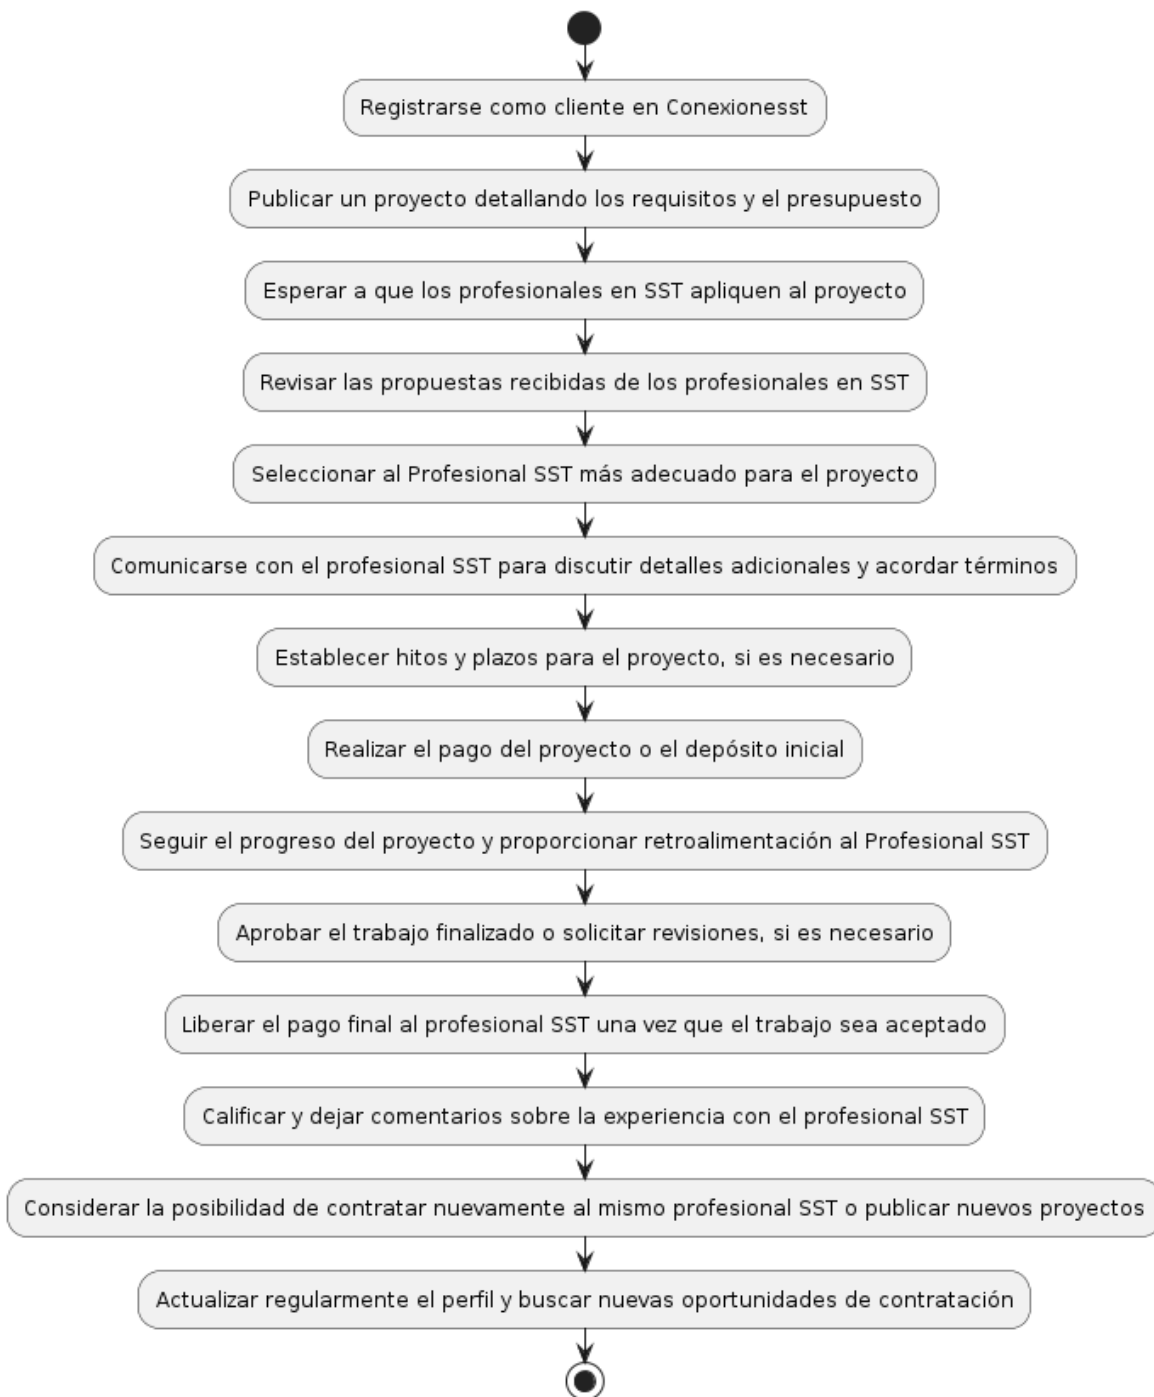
Registrarse como cliente en Conexionesst

Publicar un proyecto detallando los requisitos y el presupuesto

Esperar a que los profesionales en SST apliquen al proyecto

Revisar las propuestas recibidas de los profesionales en SST

Seleccionar al Profesional SST más adecuado para el proyecto

Comunicarse con el profesional SST para discutir detalles adicionales y acordar términos

Establecer hitos y plazos para el proyecto, si es necesario

Realizar el pago del proyecto o el depósito inicial

Seguir el progreso del proyecto y proporcionar retroalimentación al Profesional SST

Aprobar el trabajo finalizado o solicitar revisiones, si es necesario

Liberar el pago final al profesional SST una vez que el trabajo sea aceptado

Calificar y dejar comentarios sobre la experiencia con el profesional SST

Considerar la posibilidad de contratar nuevamente al mismo profesional SST o publicar nuevos proyectos

Actualizar regularmente el perfil y buscar nuevas oportunidades de contratación